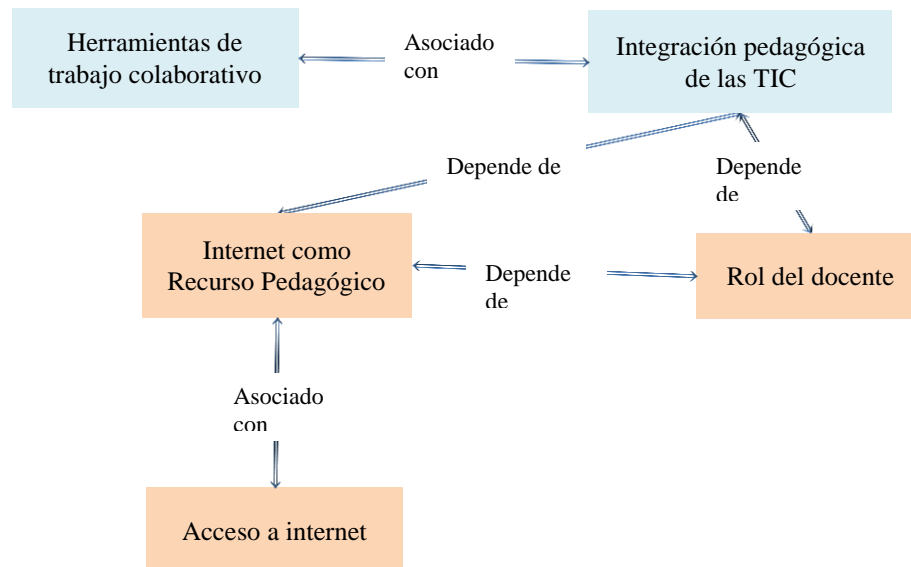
Herramientas de trabajo colaborativo

Asociado con

Integración pedagógica de las TIC

Depende de

Depende de

Internet como Recurso Pedagógico

Depende de

Rol del docente

Asociado con

Acceso a internet